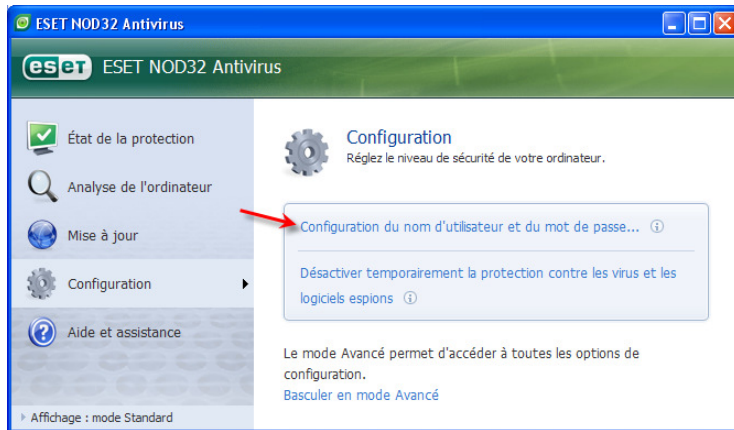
ESET NOD32 Antivirus

eset ESET NOD32 Antivirus

État de la protection

Analyse de l'ordinateur

Mise à jour

Configuration

Aide et assistance

Affichage : mode Standard

Configuration
Réglez le niveau de sécurité de votre ordinateur.

Configuration du nom d'utilisateur et du mot de passe...

Désactiver temporairement la protection contre les virus et les logiciels espions

Le mode Avancé permet d'accéder à toutes les options de configuration.
Basculer en mode Avancé